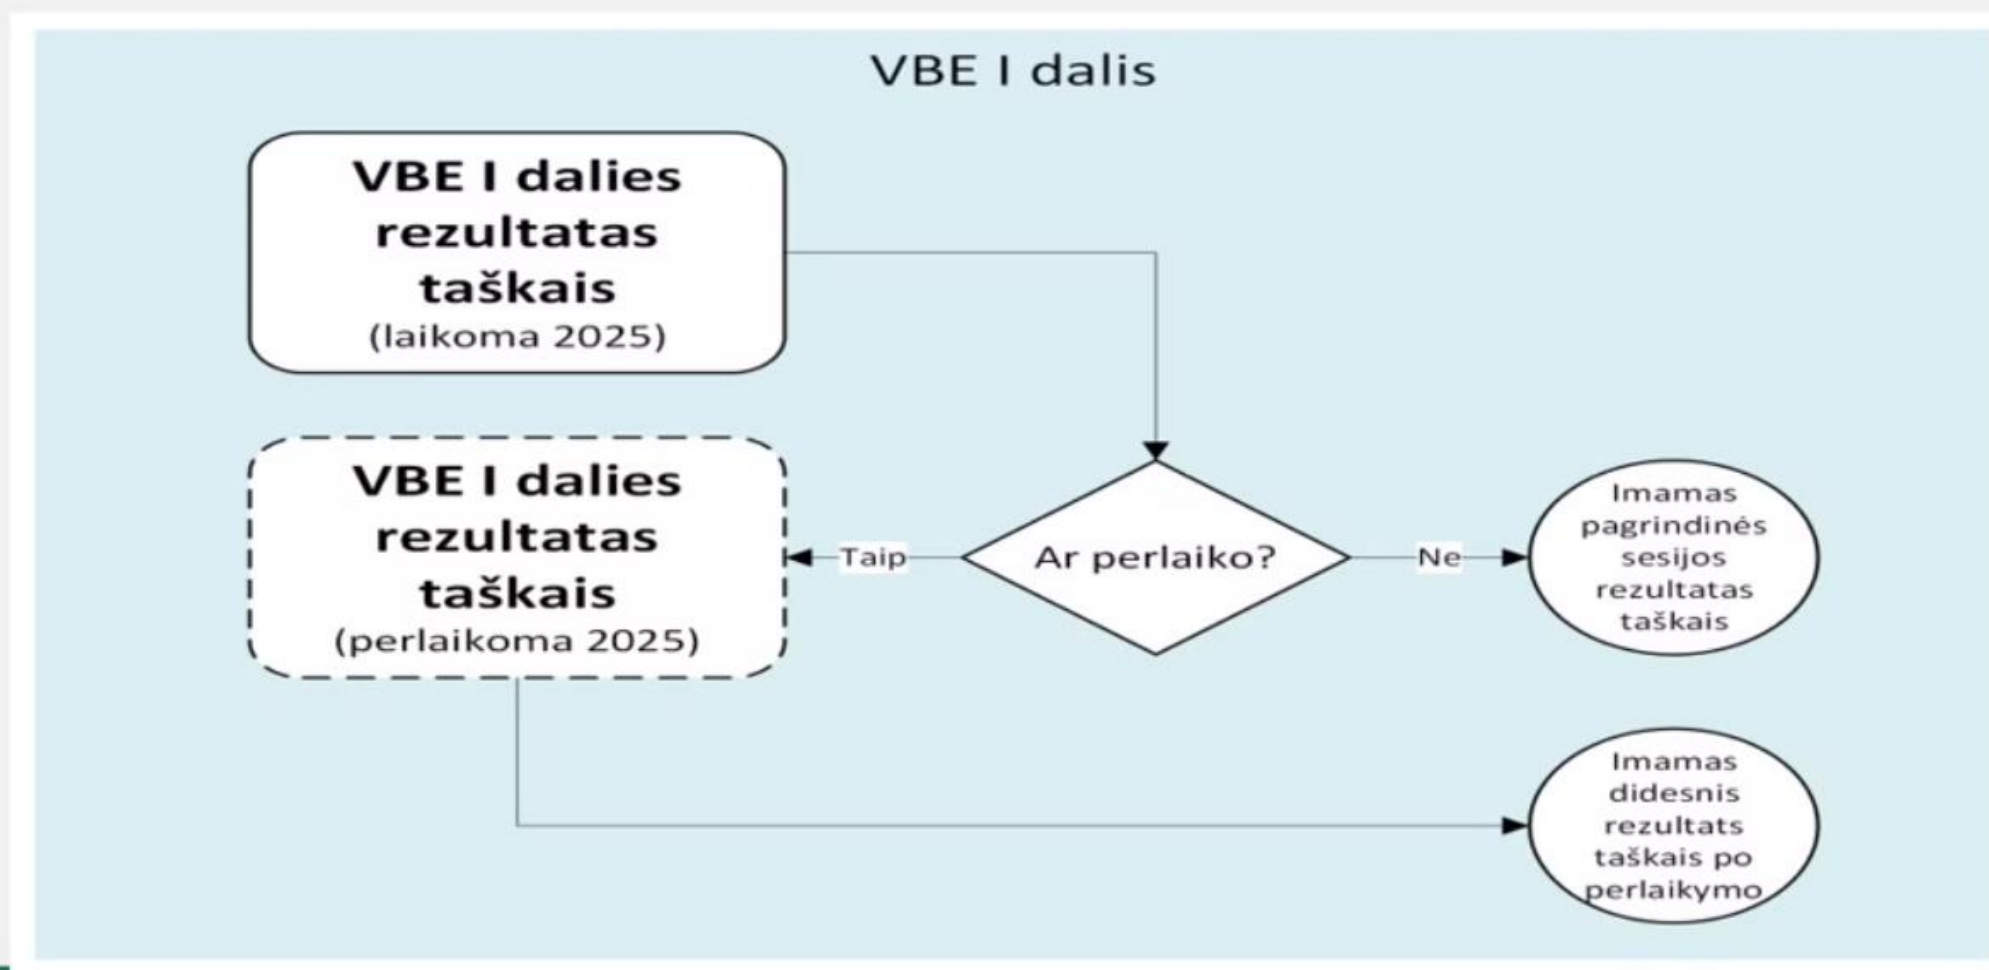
VBE I dalis

VBE I dalies rezultatas taškais
(laikoma 2025)

VBE I dalies rezultatas taškais
(perlaikoma 2025)

Taip

Ar perlaiko?

Ne

Imamas pagrindinės sesijos rezultatas taškais

Imamas didesnis rezultats taškais po perlaikymo